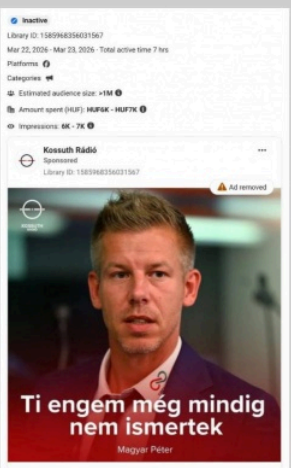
Inactive

Library ID: 1585968356031567

Mar 22, 2026 - Mar 23, 2026 · Total active time 7 hrs

Platforms

Categories

Estimated audience size: >1M

Amount spent (HUF): HUF6K - HUF7K

Impressions: 6K - 7K

Kossuth Rádió
Sponsored
Library ID: 1585968356031567

Ad removed

KOSSUTH RÁDIÓ

Ti engem még mindig nem ismertek

Magyar Péter